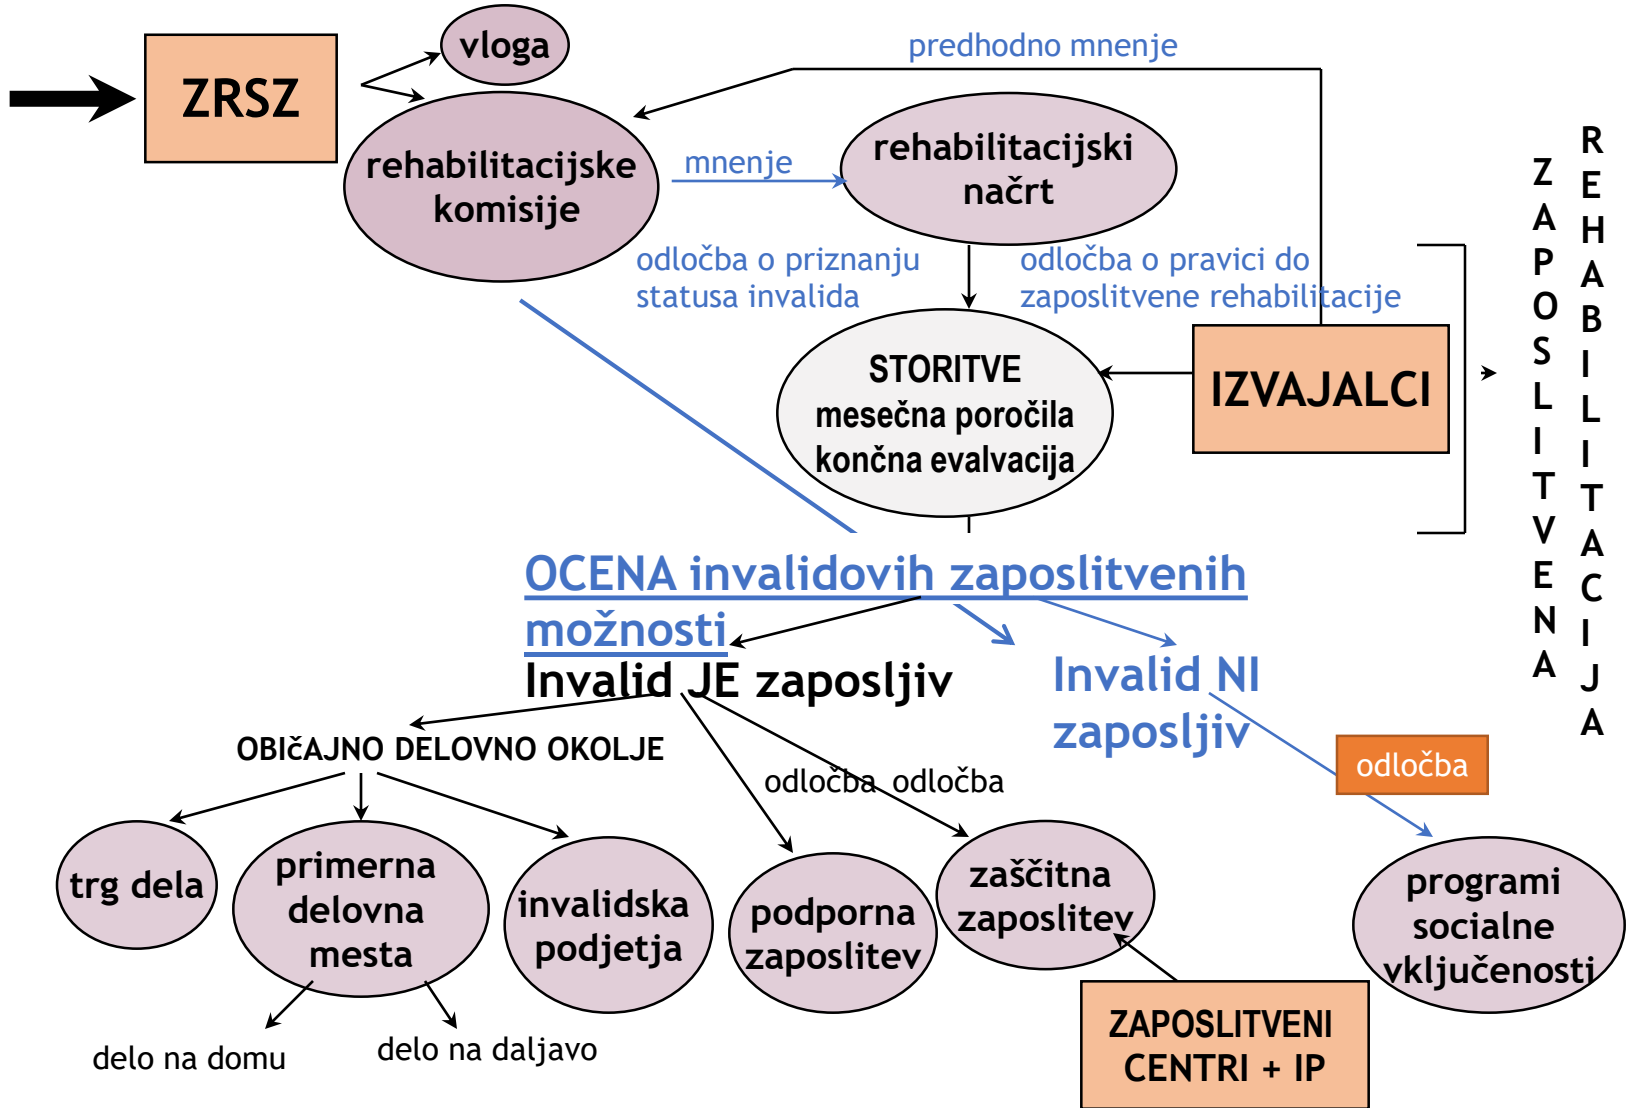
ZRSZ

vloga

predhodno mnenje

rehabilitacijske komisije

mnenje

rehabilitacijski načrt

odločba o priznanju statusa invalida

odločba o pravici do zaposlitvene rehabilitacije

STORITVE
mesečna poročila
končna evalvacija

IZVAJALCI

ZAPOSLITVENA

REHABILITACIJA

OCENA invalidovih zaposlitvenih možnosti

Invalid JE zaposljiv

Invalid NI zaposljiv

odločba

OBIČAJNO DELOVNO OKOLJE

odločba odločba

trg dela

primerna delovna mesta

invalidska podjetja

podporna zaposlitev

zaščitna zaposlitev

programi socialne vključenosti

delo na domu

delo na daljavo

ZAPOSLITVENI CENTRI + IP